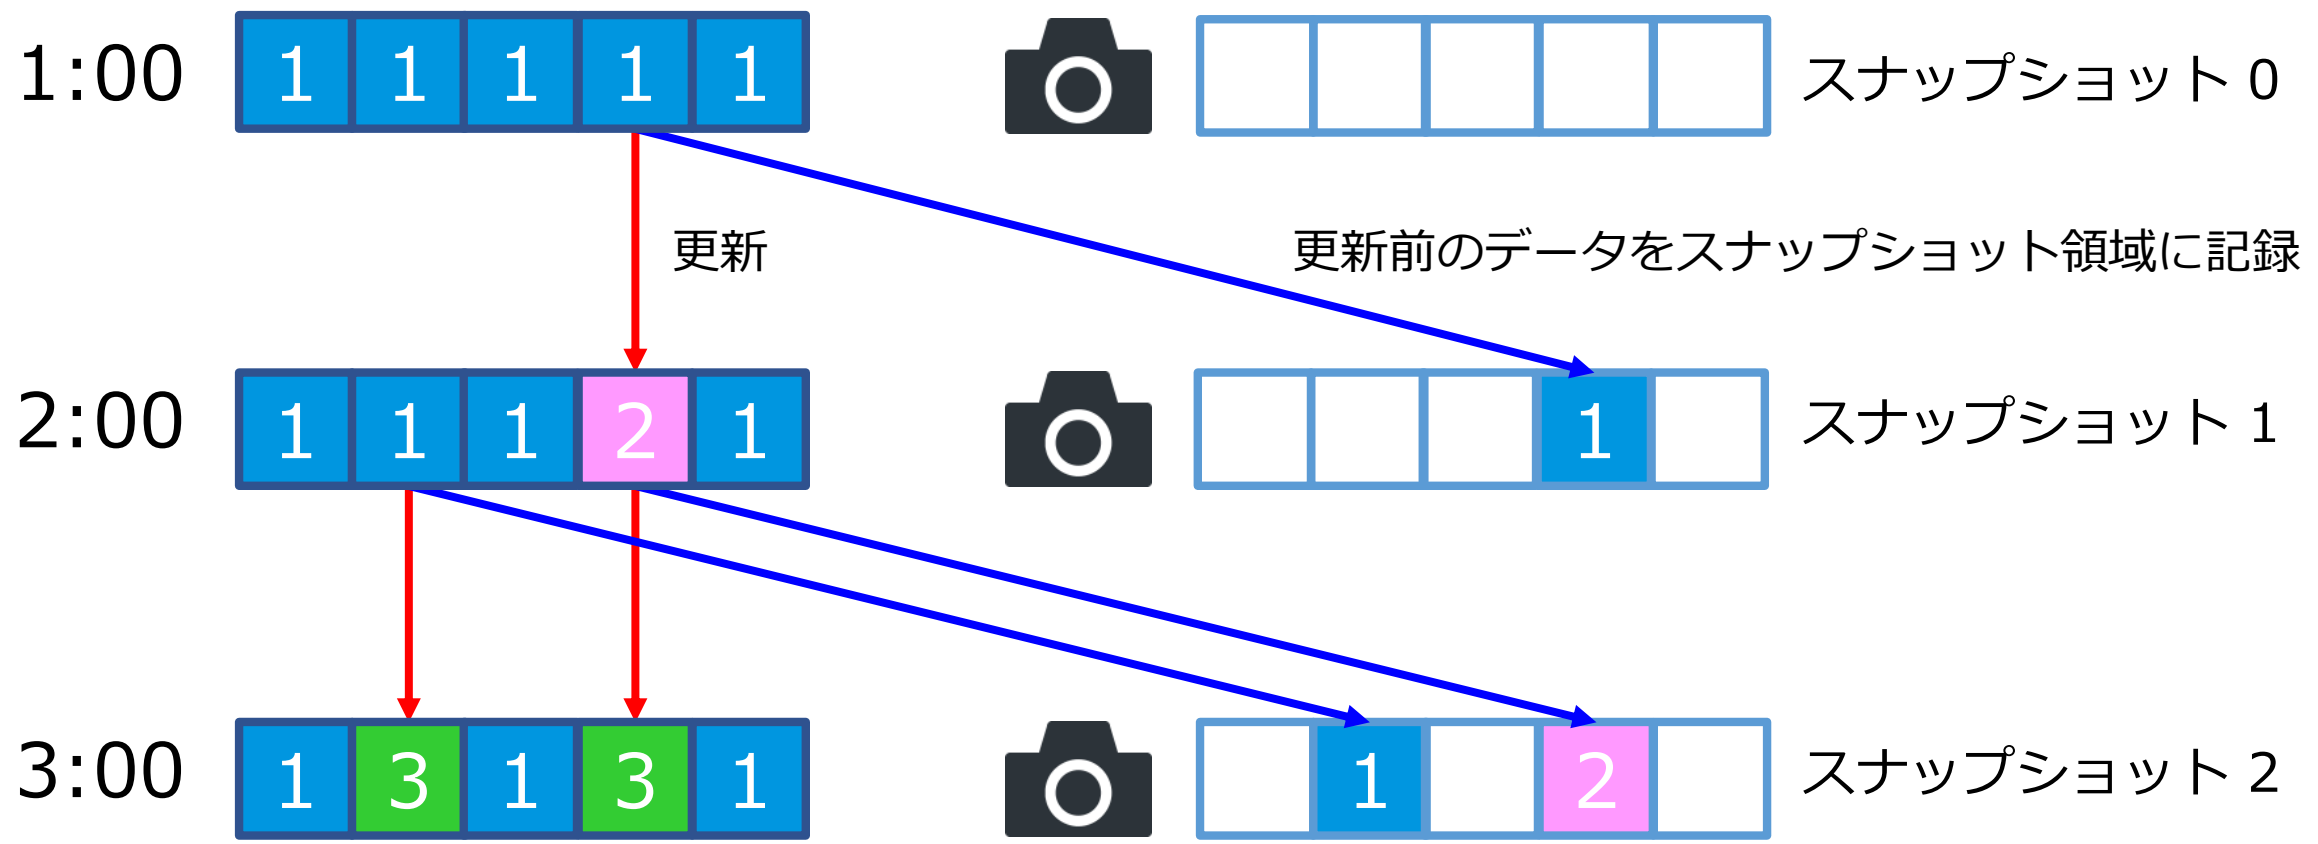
1:00

| 1 | 1 | 1 | 1 | 1 |
|---|---|---|---|---|

| | | | | |
|---|---|---|---|---|

スナップショット 0

更新

更新前のデータをスナップショット領域に記録

2:00

| 1 | 1 | 1 | 2 | 1 |
|---|---|---|---|---|

| | | | 1 | |
|---|---|---|---|---|

スナップショット 1

3:00

| 1 | 3 | 1 | 3 | 1 |
|---|---|---|---|---|

| | 1 | | 2 | |
|---|---|---|---|---|

スナップショット 2